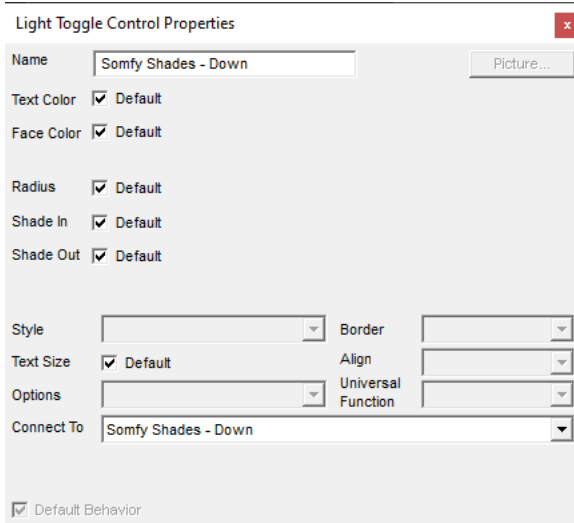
Light Toggle Control Properties

x

Name
Somfy Shades - Down
Picture...

Text Color
Default

Face Color
Default

Radius
Default

Shade In
Default

Shade Out
Default

Style

Border

Text Size
Default

Align

Options

Universal Function

Connect To
Somfy Shades - Down

Default Behavior